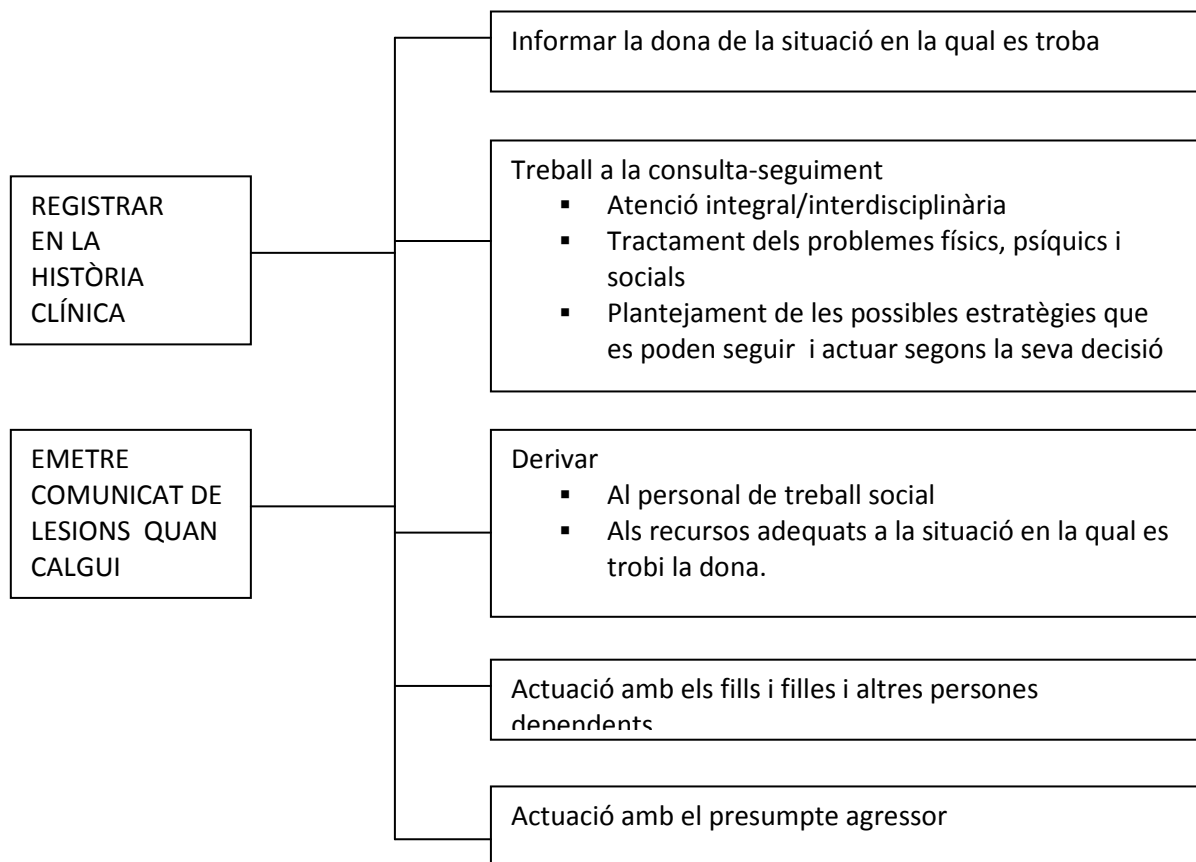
REGISTRAR EN LA HISTÒRIA CLÍNICA

EMETRE COMUNICAT DE LESIONS QUAN CALGUI

Informar la dona de la situació en la qual es troba

Treball a la consulta-seguiment
- Atenció integral/interdisciplinària
- Tractament dels problemes físics, psíquics i socials
- Plantejament de les possibles estratègies que es poden seguir i actuar segons la seva decisió

Derivar
- Al personal de treball social
- Als recursos adequats a la situació en la qual es trobi la dona.

Actuació amb els fills i filles i altres persones dependents

Actuació amb el presumpte agressor